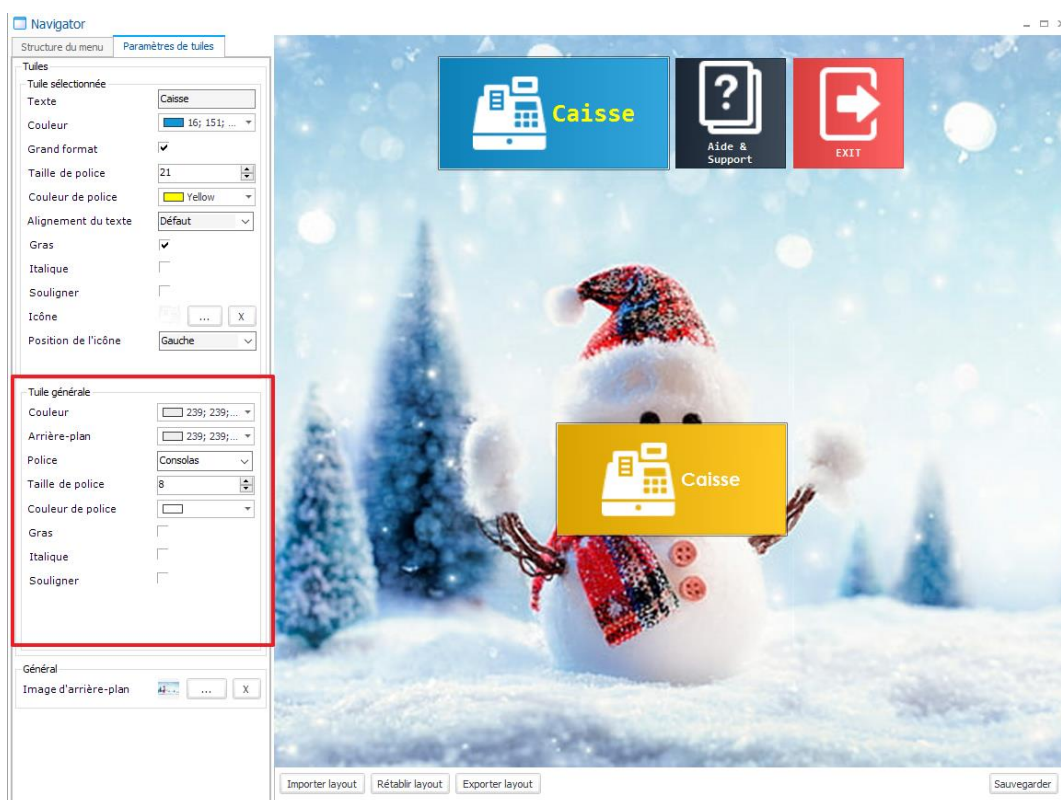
Navigator

Structure du menu | Paramètres de tuiles

Tuiles
Tuile sélectionnée
Texte Caisse
Couleur 16; 151; ...
Grand format ✓
Taille de police 21
Couleur de police Yellow
Alignement du texte Défaut
Gras ✓
Italique
Souligner
Icône ... X
Position de l'icône Gauche

Tuile générale
Couleur 239; 239;...
Arrière-plan 239; 239;...
Police Consolas
Taille de police 8
Couleur de police
Gras
Italique
Souligner

Général
Image d'arrière-plan ... X

Caisse

Aide & Support

EXIT

Caisse

Importer layout | Rétablir layout | Exporter layout

Sauvegarder